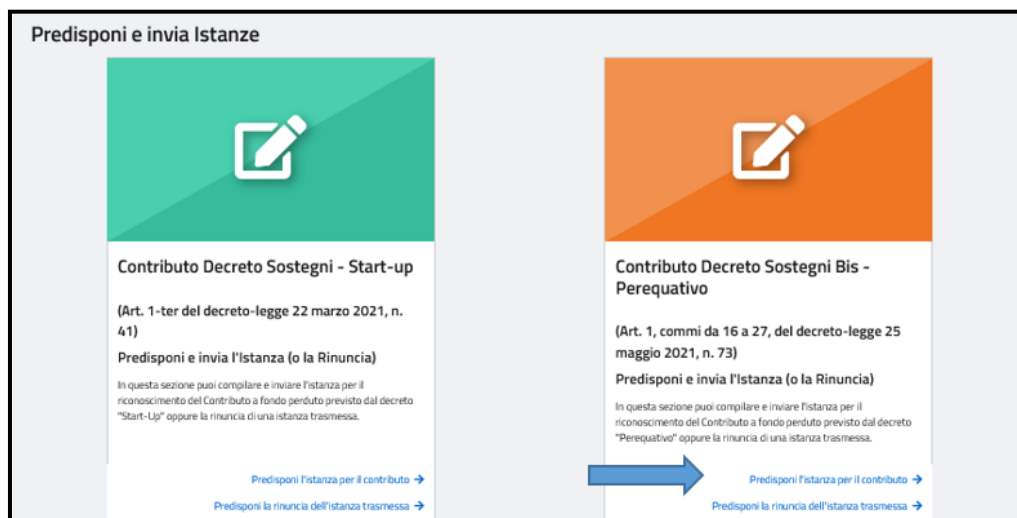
Predisponi e invia Istanze

Contributo Decreto Sostegni - Start-up

(Art. 1-ter del decreto-legge 22 marzo 2021, n. 41)

Predisponi e invia l'Istanza (o la Rinuncia)

In questa sezione puoi compilare e inviare l'istanza per il riconoscimento del Contributo a fondo perduto previsto dal decreto "Start-Up" oppure la rinuncia di una istanza trasmessa.

Predisponi l'istanza per il contributo →

Predisponi la rinuncia dell'istanza trasmessa →

Contributo Decreto Sostegni Bis - Perequativo

(Art. 1, commi da 16 a 27, del decreto-legge 25 maggio 2021, n. 73)

Predisponi e invia l'Istanza (o la Rinuncia)

In questa sezione puoi compilare e inviare l'istanza per il riconoscimento del Contributo a fondo perduto previsto dal decreto "Perequativo" oppure la rinuncia di una istanza trasmessa.

Predisponi l'istanza per il contributo →

Predisponi la rinuncia dell'istanza trasmessa →